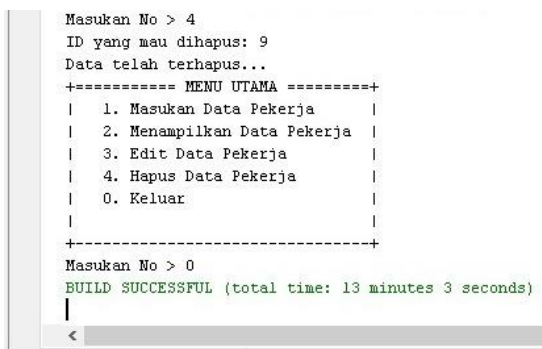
Masukan No > 4
ID yang mau dihapus: 9
Data telah terhapus...
+=========== MENU UTAMA =========+
|   1. Masukan Data Pekerja      |
|   2. Menampilkan Data Pekerja  |
|   3. Edit Data Pekerja         |
|   4. Hapus Data Pekerja        |
|   0. Keluar                    |
|                                |
+--------------------------------+
Masukan No > 0
BUILD SUCCESSFUL (total time: 13 minutes 3 seconds)